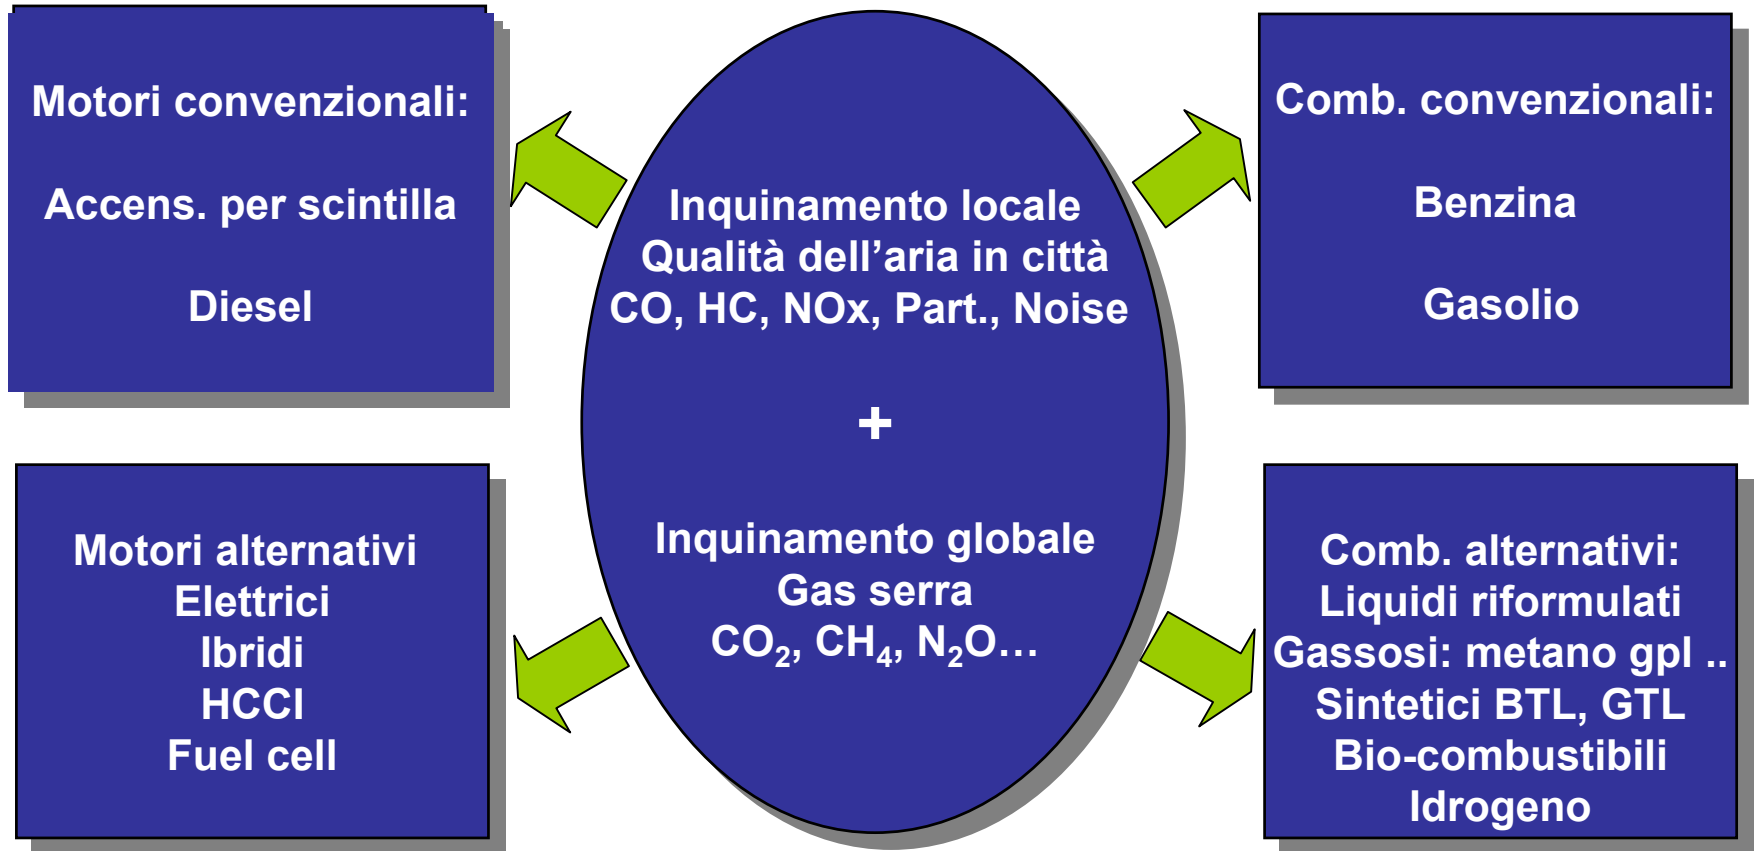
Motori convenzionali:

Accens. per scintilla

Diesel

Inquinamento locale
Qualità dell’aria in città
CO, HC, NOx, Part., Noise

+

Inquinamento globale
Gas serra
$CO_2$, $CH_4$, $N_2O$…

Comb. convenzionali:

Benzina

Gasolio

Motori alternativi
Elettrici
Ibridi
HCCI
Fuel cell

Comb. alternativi:
Liquidi riformulati
Gassosi: metano gpl ..
Sintetici BTL, GTL
Bio-combustibili
Idrogeno